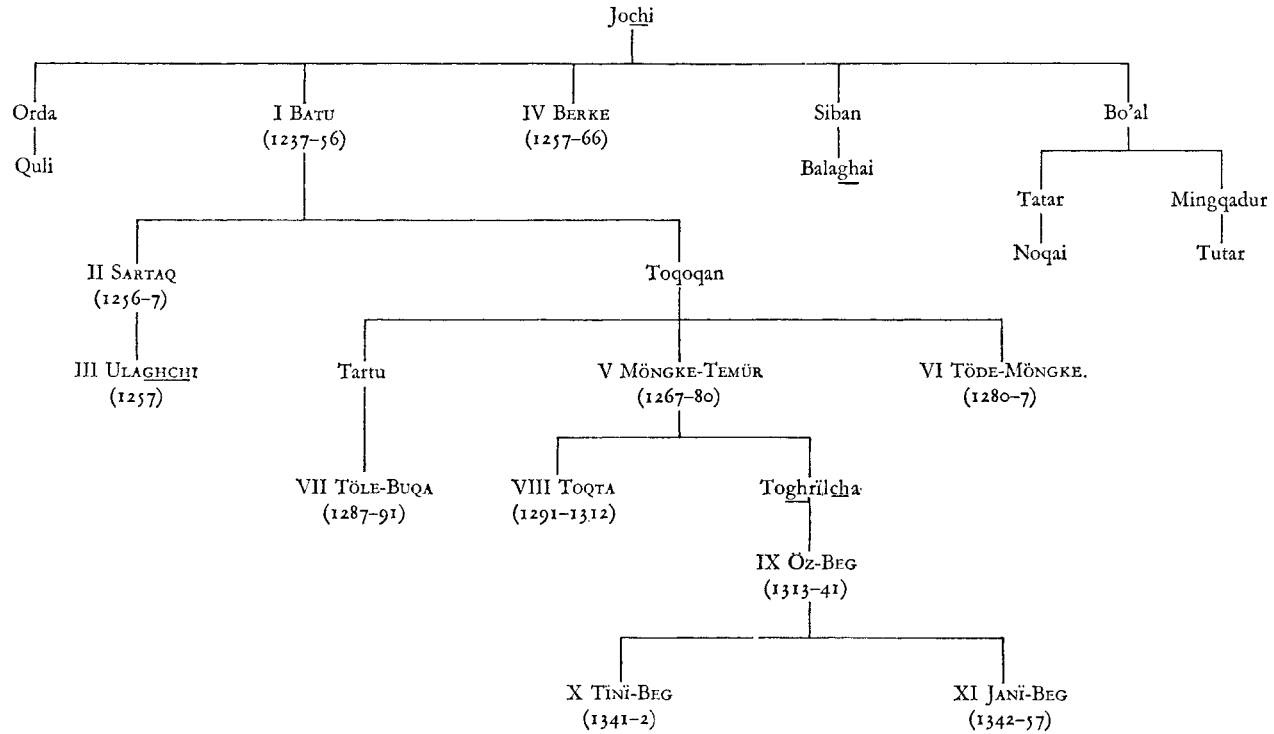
Jochi

Orda
Quli

I Batu
(1237–56)

IV Berke
(1257–66)

Siban
Balaghai

Bo'al

Tatar
Noqai

Mingqadur
Tutar

II Sartaq
(1256–7)

III Ulaghchi
(1257)

Toqoqan

Tartu

VII Töle-Buqa
(1287–91)

V Möngke-Temür
(1267–80)

VI Töde-Möngke.
(1280–7)

VIII Toqta
(1291–1312)

Toghrïlcha

IX Öz-Beg
(1313–41)

X Tinï-Beg
(1341–2)

XI Janï-Beg
(1342–57)